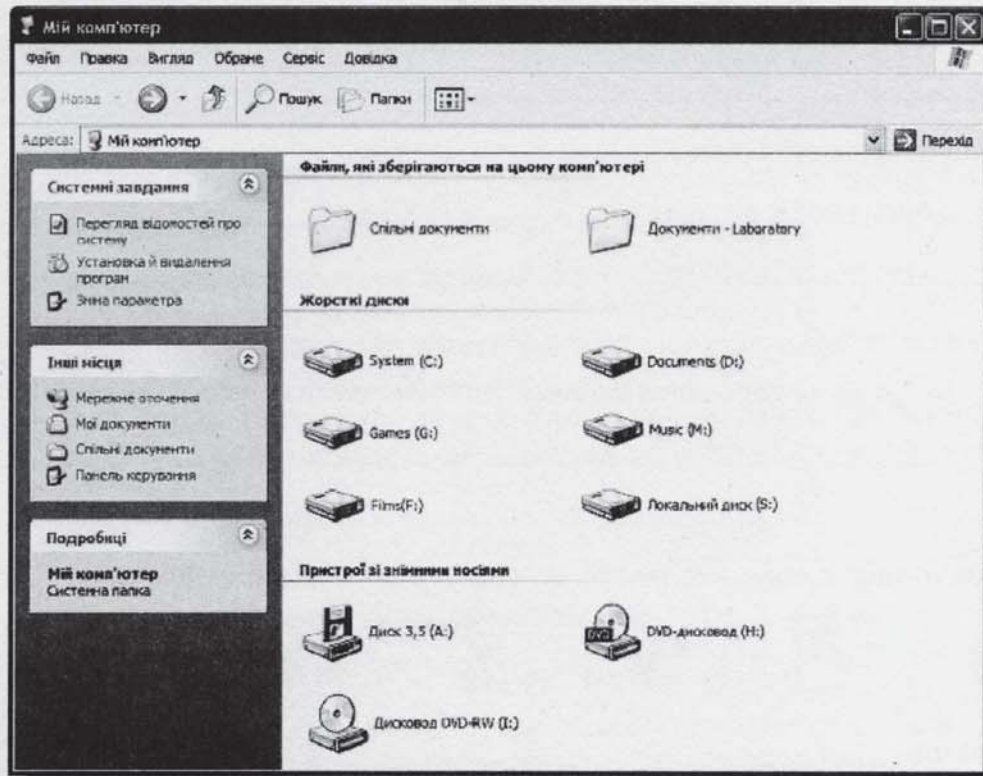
Мій комп'ютер

Файл Правка Вигляд Обране Сервіс Довідка

Назад Пошук Папки

Адреса: Мій комп'ютер Перехід

Системні завдання

Перегляд відомостей про систему
Установка й видалення програм
Зміна параметра

Інші місця

Мережне оточення
Мої документи
Спільні документи
Панель керування

Подробиці

Мій комп'ютер
Системна папка

Файли, які зберігаються на цьому комп'ютері

Спільні документи
Документи - Laboratory

Жорсткі диски

System (C:)
Documents (D:)
Games (G:)
Music (M:)
Films(F:)
Локальний диск (S:)

Пристрої зі знімними носіями

Диск 3,5 (A:)
DVD-дисковод (H:)
Дисковод DVD-RW (I:)